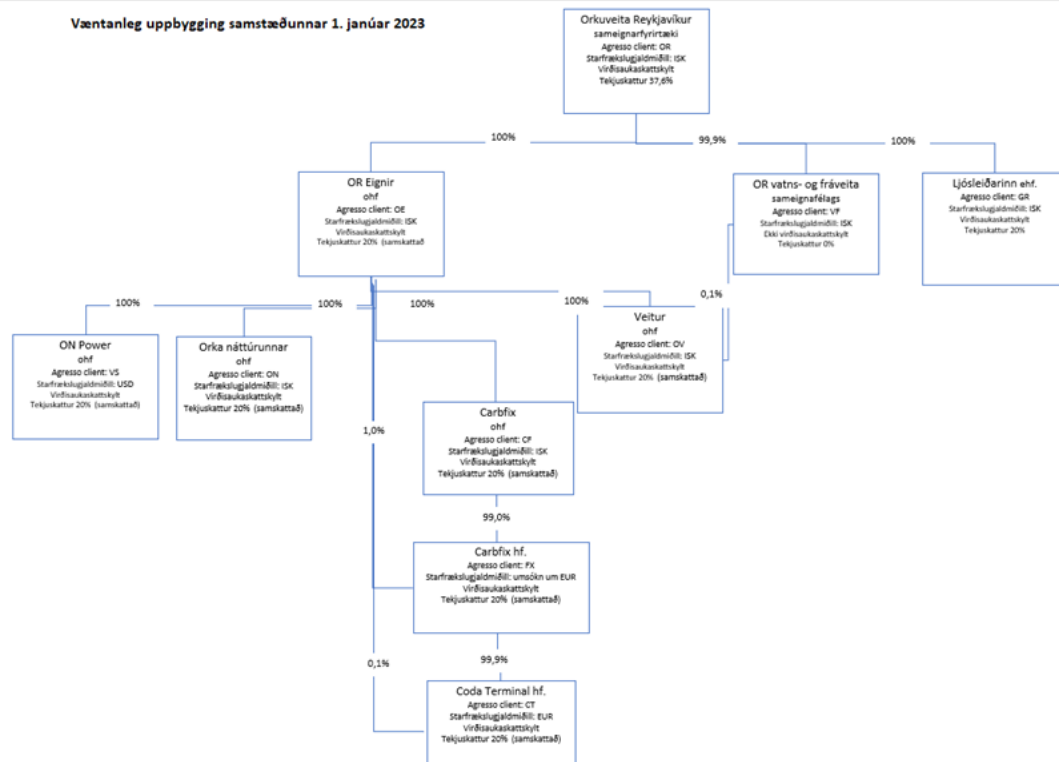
Væntanleg uppbygging samstæðunnar 1. janúar 2023

Orkuveita Reykjavíkur
sameignarfyrirtæki
Agresso client: OR
Starfrækslugjaldmiðill: ISK
Virðisaukaskattskylt
Tekjuskattur 37,6%

100%

99,9%

100%

OR Eignir
ohf
Agresso client: OE
Starfrækslugjaldmiðill: ISK
Virðisaukaskattskylt
Tekjuskattur 20% (samskattað)

OR vatns- og fráveita
sameignafélags
Agresso client: VF
Starfrækslugjaldmiðill: ISK
Ekki virðisaukaskattskylt
Tekjuskattur 0%

Ljósleiðarinn ehf.
Agresso client: GR
Starfrækslugjaldmiðill: ISK
Virðisaukaskattskylt
Tekjuskattur 20%

100%

100%

100%

100%

0,1%

ON Power
ohf
Agresso client: VS
Starfrækslugjaldmiðill: USD
Virðisaukaskattskylt
Tekjuskattur 20% (samskattað)

Orka náttúrunnar
ohf
Agresso client: ON
Starfrækslugjaldmiðill: ISK
Virðisaukaskattskylt
Tekjuskattur 20% (samskattað)

Veitur
ohf
Agresso client: OV
Starfrækslugjaldmiðill: ISK
Virðisaukaskattskylt
Tekjuskattur 20% (samskattað)

1,0%

Carbfix
ohf
Agresso client: CF
Starfrækslugjaldmiðill: ISK
Virðisaukaskattskylt
Tekjuskattur 20% (samskattað)

99,0%

Carbfix hf.
Agresso client: FX
Starfrækslugjaldmiðill: umsókn um EUR
Virðisaukaskattskylt
Tekjuskattur 20% (samskattað)

0,1%

99,9%

Coda Terminal hf.
Agresso client: CT
Starfrækslugjaldmiðill: EUR
Virðisaukaskattskylt
Tekjuskattur 20% (samskattað)